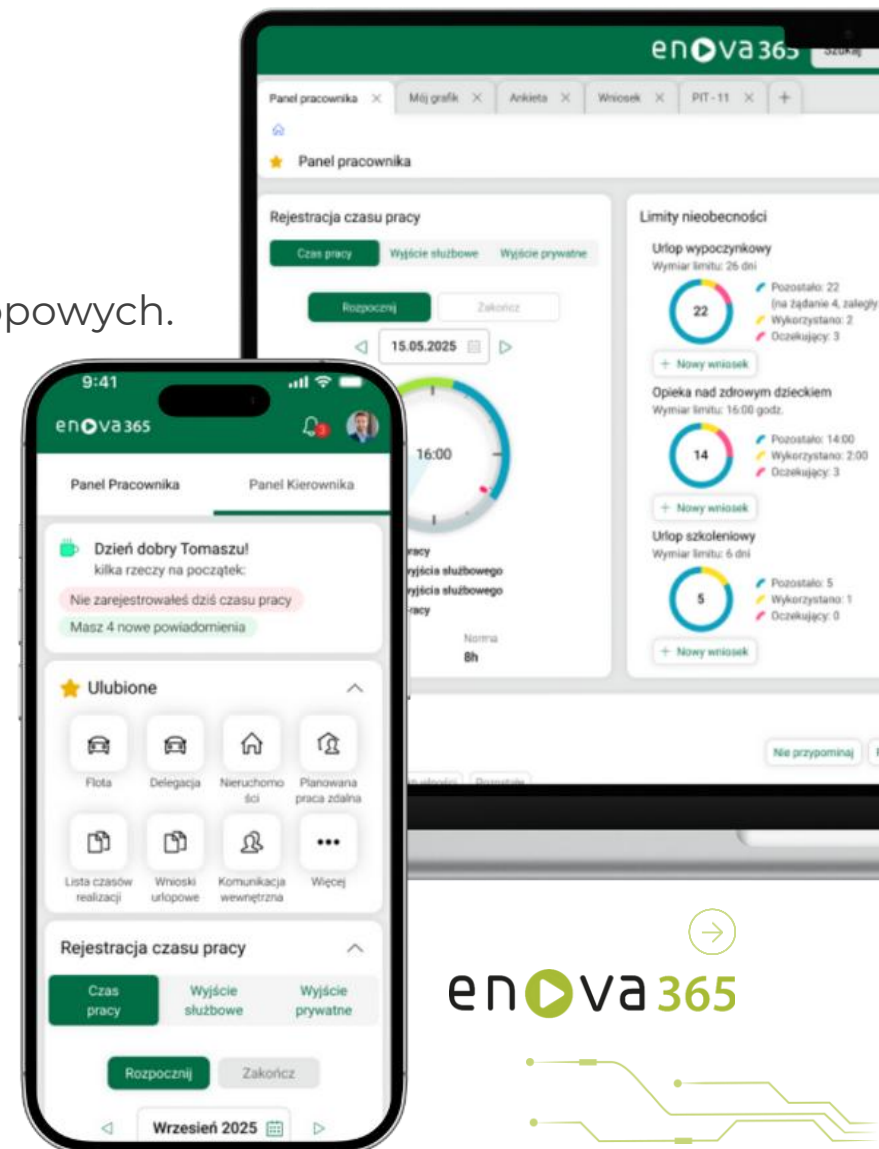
powych.

enova365 Szukaj

Panel pracownika × Mój grafik × Ankieta × Wniosek × PIT-11 × +

Panel pracownika

Rejestracja czasu pracy

Czas pracy Wyjście służbowe Wyjście prywatne

Rozpocznij Zakończ

15.05.2025

16:00

racy
yjścia służbowego
yjścia służbowego
racy

Norma
8h

Limity nieobecności

Urlop wypoczynkowy
Wymiar limitu: 26 dni
22
Pozostało: 22
(na żądanie 4, zaległy
Wykorzystano: 2
Oczekujący: 3
+ Nowy wniosek

Opieka nad zdrowym dzieckiem
Wymiar limitu: 16:00 godz.
14
Pozostało: 14:00
Wykorzystano: 2:00
Oczekujący: 3
+ Nowy wniosek

Urlop szkoleniowy
Wymiar limitu: 6 dni
5
Pozostało: 5
Wykorzystano: 1
Oczekujący: 0
+ Nowy wniosek

Nie przypominaj

9:41

enova365

Panel Pracownika Panel Kierownika

Dzień dobry Tomaszu!
kilka rzeczy na początek:
Nie zarejestrowałeś dziś czasu pracy
Masz 4 nowe powiadomienia

Ulubione

Flota
Delegacja
Nieruchomości
Planowana praca zdalna
Lista czasów realizacji
Wnioski urlopowe
Komunikacja wewnętrzna
Więcej

Rejestracja czasu pracy

Czas pracy
Wyjście służbowe
Wyjście prywatne

Rozpocznij Zakończ

Wrzesień 2025

enova365